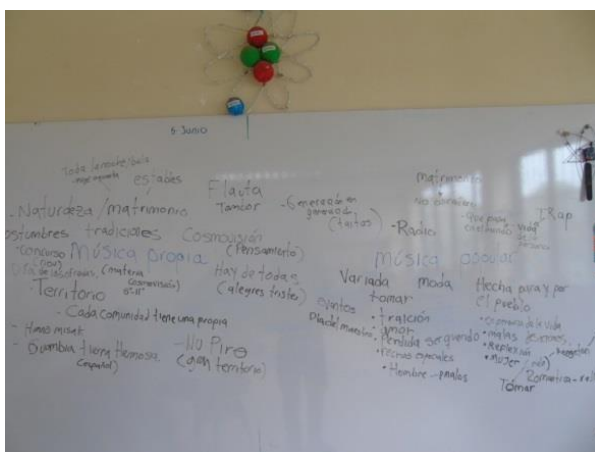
5 Junio

Toda la gente sabe mayor respeto
estables
Flauta
Tambor
-Generación en generación (textos)
matrimonio
No ordinario
-Radio
que para cualquiera
Rap

-Naturaleza/matrimonio
costumbres tradicionales
Cosmovisión (Pensamiento)
-Concurso Música propia
Día de las fiestas (materna ceremonial) (cosmovisión)
Hay de todas (alegres tristes)
-Territorio
Variada
moda
Música popular
Hecha para y por el pueblo
cantos
tomar
Placer/muerto
-Cada comunidad tiene una propia
•traición
•amor
•Perdida ser querido
•Fechas especiales
•Hombre - malos
-Himno misak
-Guambia tierra Hermosa (compaña)
-No Piro (gran territorio)
•Ceremonia de la vida
•malas decisiones
•Reflexión
•Mujer (vida)
Romantica-rel
Tomar